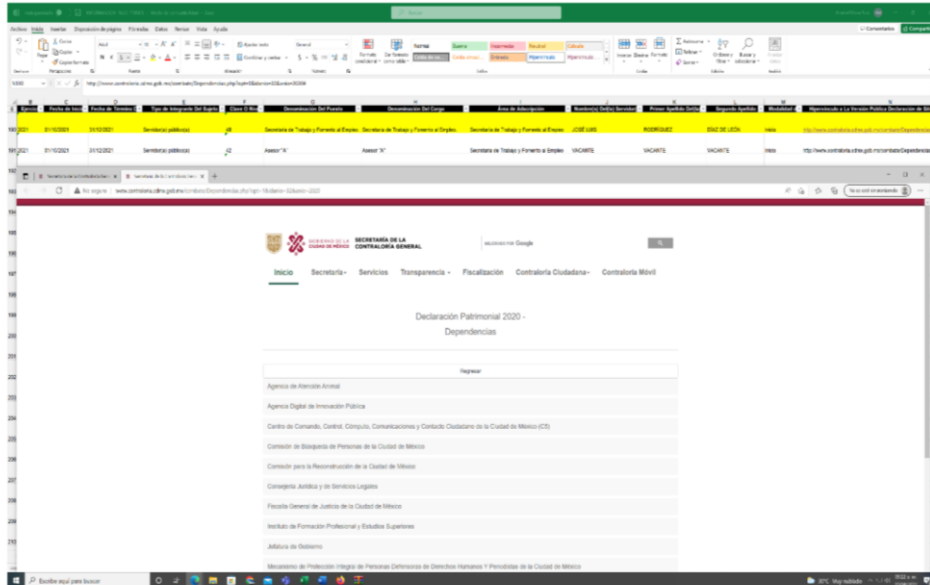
Archivo Inicio Insertar Disposición de página Fórmulas Datos Revisar Vista Ayuda

Normal Buena Incorrecto Neutral Cálculo

| Ejercicio | Fecha de Inicio | Fecha de Término | Tipo de Integrante del Sujeto | Clave O Nivel | Denominación Del Puesto | Denominación Del Cargo | Área de Adscripción | Nombre(s) Del(la) Servidor(a) | Primer Apellido Del(la) | Segundo Apellido | Modalidad | Hipervínculo a La Versión Pública Declaración de Situación |
|---|---|---|---|---|---|---|---|---|---|---|---|---|
| 2021 | 01/10/2021 | 31/12/2021 | Servidor(a) público(a) | 48 | Secretaria de Trabajo y Fomento al Empleo | Secretaria de Trabajo y Fomento al Empleo | Secretaría de Trabajo y Fomento al Empleo | JOSÉ LUIS | RODRIGUEZ | DIAZ DE LEON | Inicio | http://www.contraloria.cdmx.gob.mx/combate/Dependencias |
| 2021 | 01/10/2021 | 31/12/2021 | Servidor(a) público(a) | 42 | Asesor "A" | Asesor "A" | Secretaría de Trabajo y Fomento al Empleo | VACANTE | VACANTE | VACANTE | Inicio | http://www.contraloria.cdmx.gob.mx/combate/Dependencias |

No seguro www.contraloria.cdmx.gob.mx/combate/Dependencias.php

GOBIERNO DE LA CIUDAD DE MÉXICO SECRETARÍA DE LA CONTRALORÍA GENERAL

Inicio Secretaría Servicios Transparencia Fiscalización Contraloría Ciudadana Contraloría Móvil

Declaración Patrimonial 2020 - Dependencias

Regresar

Agencia de Atención Animal

Agencia Digital de Innovación Pública

Centro de Comando, Control, Cómputo, Comunicaciones y Contacto Ciudadano de la Ciudad de México (C5)

Comisión de Búsqueda de Personas de la Ciudad de México

Comisión para la Reconstrucción de la Ciudad de México

Consejería Jurídica y de Servicios Legales

Fiscalía General de Justicia de la Ciudad de México

Instituto de Formación Profesional y Estudios Superiores

Jefatura de Gobierno

Mecanismo de Protección Integral de Personas Defensoras de Derechos Humanos y Periodistas de la Ciudad de México

Escribe aquí para buscar